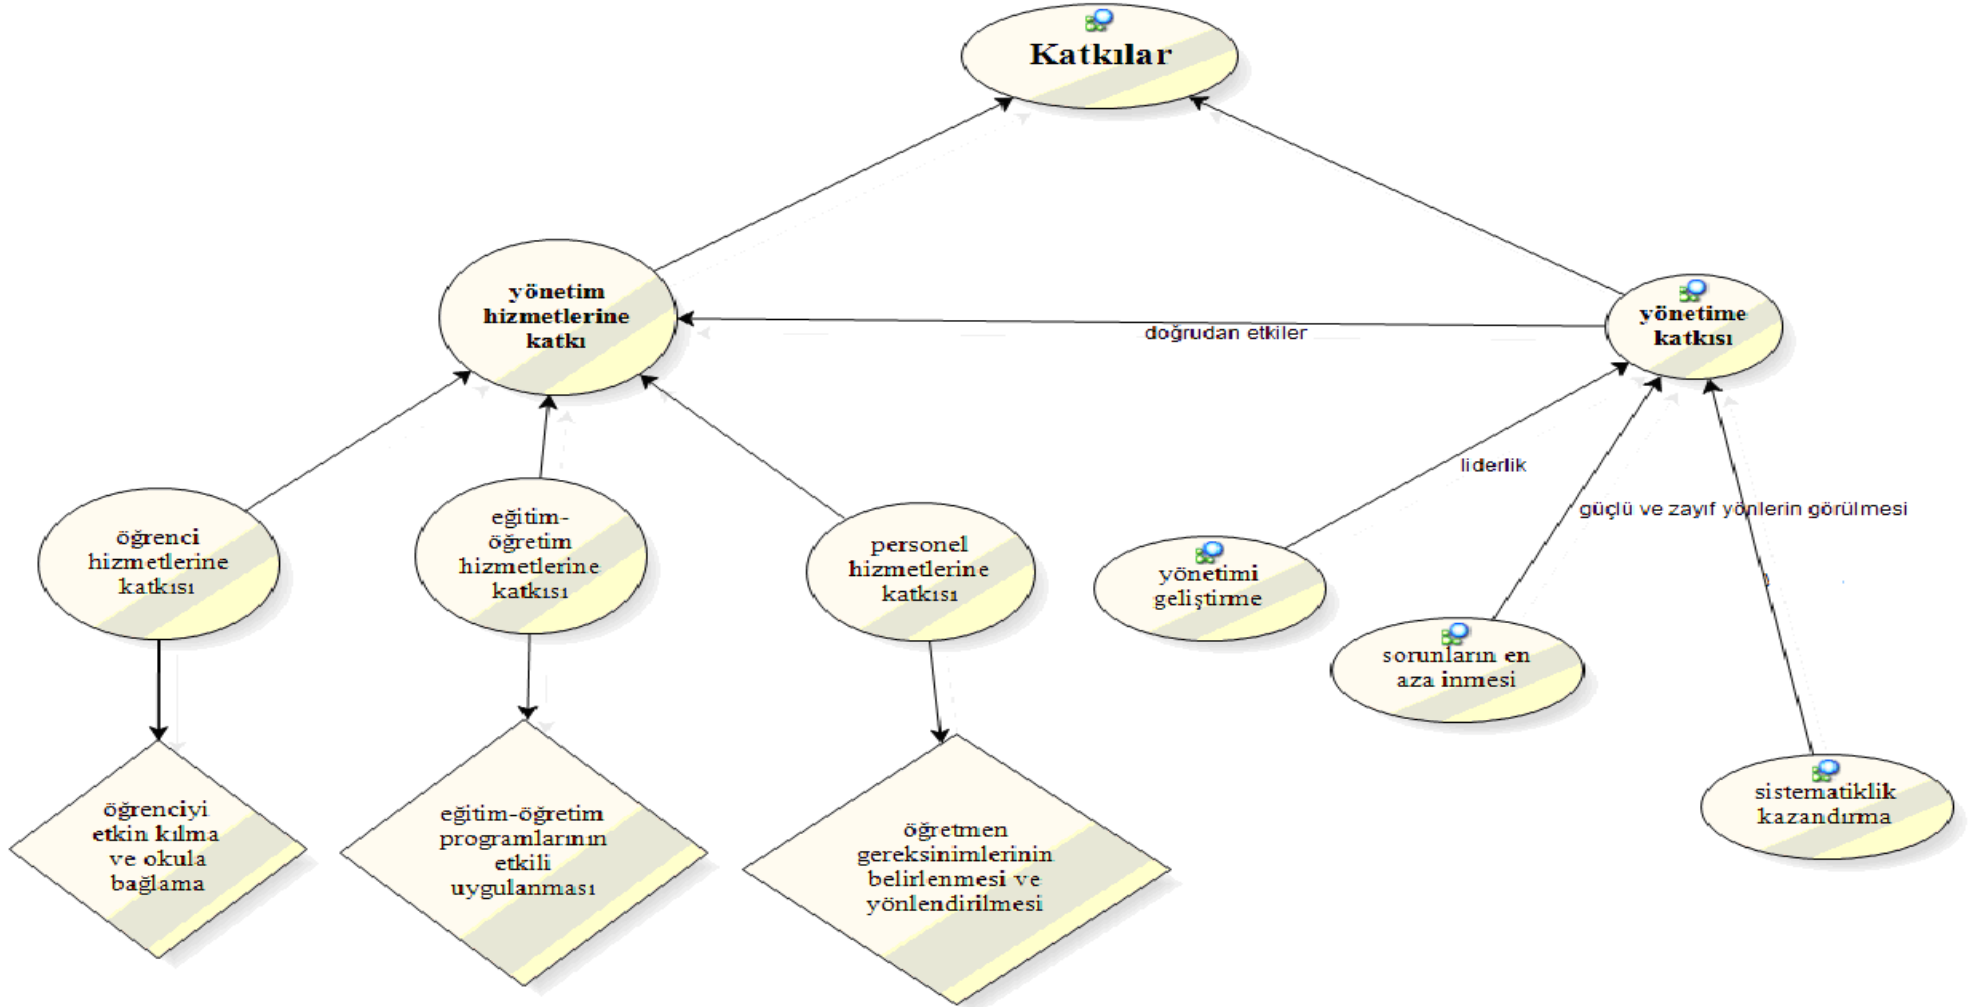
Katkılar

yönetim hizmetlerine katkı

doğrudan etkiler

yönetime katkısı

liderlik

güçlü ve zayıf yönlerin görülmesi

öğrenci hizmetlerine katkısı

eğitim-öğretim hizmetlerine katkısı

personel hizmetlerine katkısı

yönetimi geliştirme

sorunların en aza inmesi

sistematiklik kazandırma

öğrenciyi etkin kılma ve okula bağlama

eğitim-öğretim programlarının etkili uygulanması

öğretmen gereksinimlerinin belirlenmesi ve yönlendirilmesi